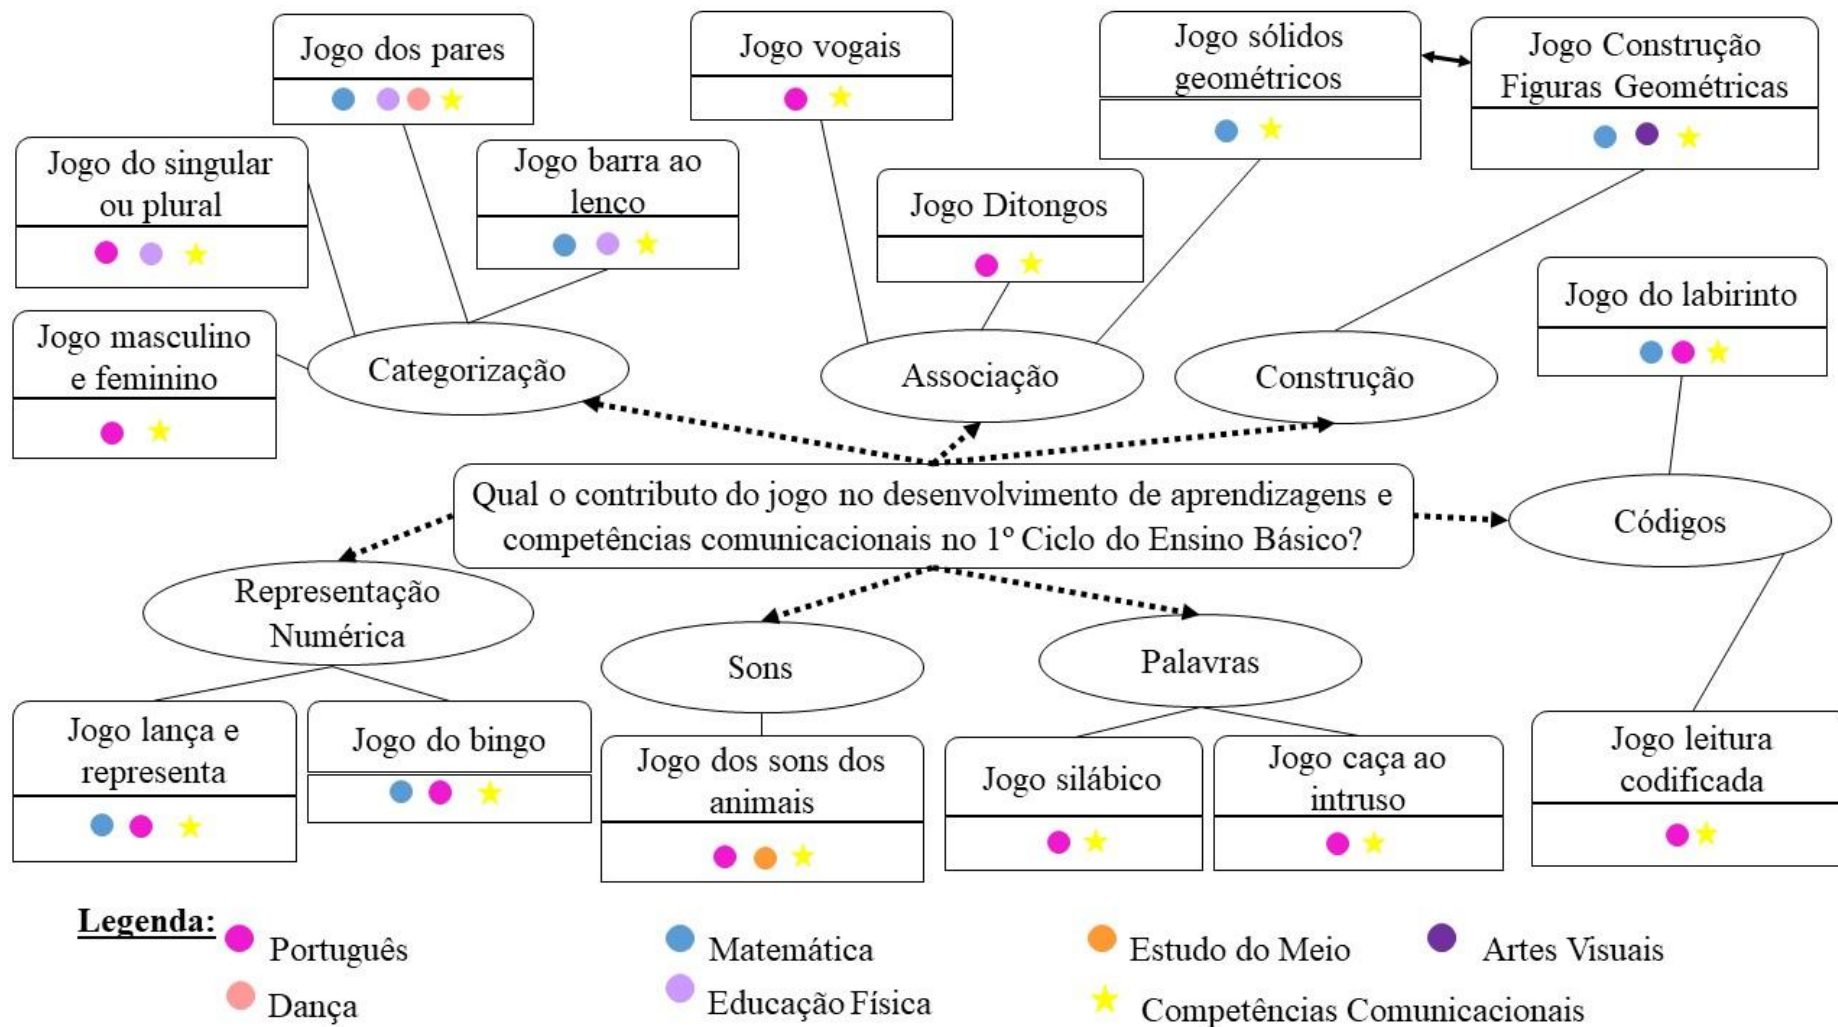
Jogo dos pares

Jogo vogais

Jogo sólidos geométricos

Jogo Construção Figuras Geométricas

Jogo do singular ou plural

Jogo barra ao lenco

Jogo Ditongos

Jogo do labirinto

Jogo masculino e feminino

Categorização

Associação

Construção

Qual o contributo do jogo no desenvolvimento de aprendizagens e competências comunicacionais no 1º Ciclo do Ensino Básico?

Códigos

Representação Numérica

Sons

Palavras

Jogo lança e representa

Jogo do bingo

Jogo dos sons dos animais

Jogo silábico

Jogo caça ao intruso

Jogo leitura codificada

Legenda: Português Matemática Estudo do Meio Artes Visuais
Dança Educação Física Competências Comunicacionais